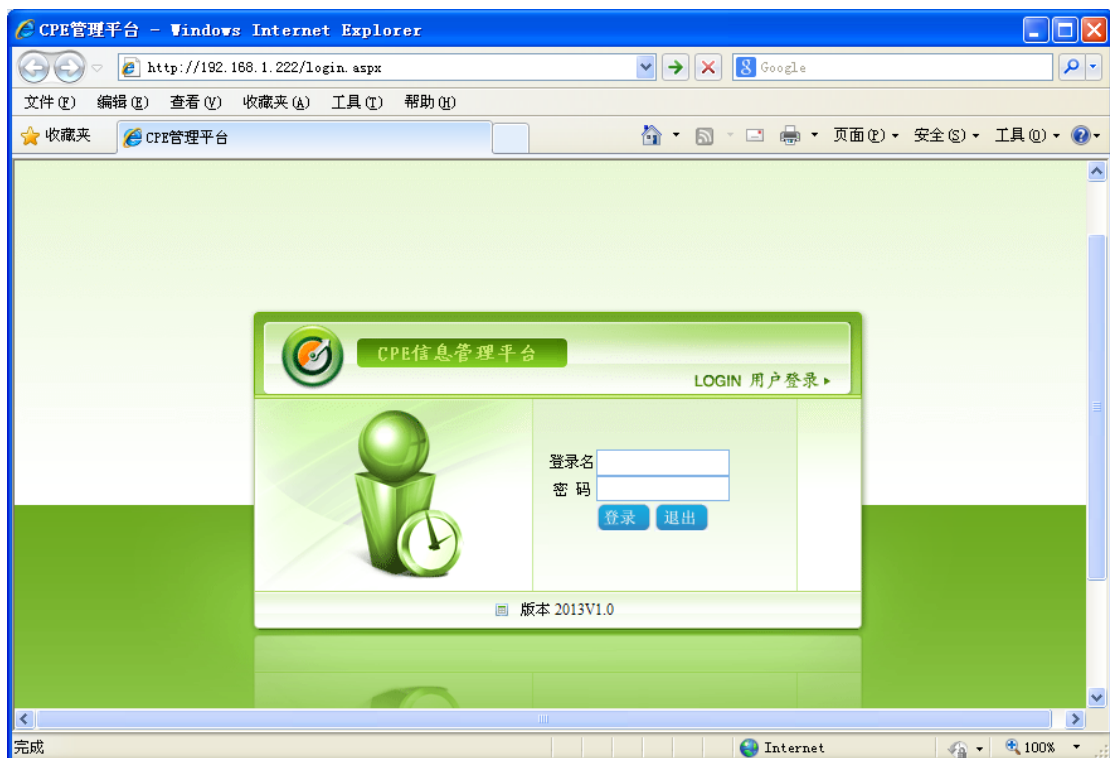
CPE管理平台 - Windows Internet Explorer

http://192.168.1.222/login.aspx

Google

文件(F) 编辑(E) 查看(V) 收藏夹(A) 工具(T) 帮助(H)

收藏夹 CPE管理平台

页面(P) 安全(S) 工具(O)

CPE信息管理平台

LOGIN 用户登录

登录名

密 码

登录 退出

版本 2013V1.0

完成

Internet

100%